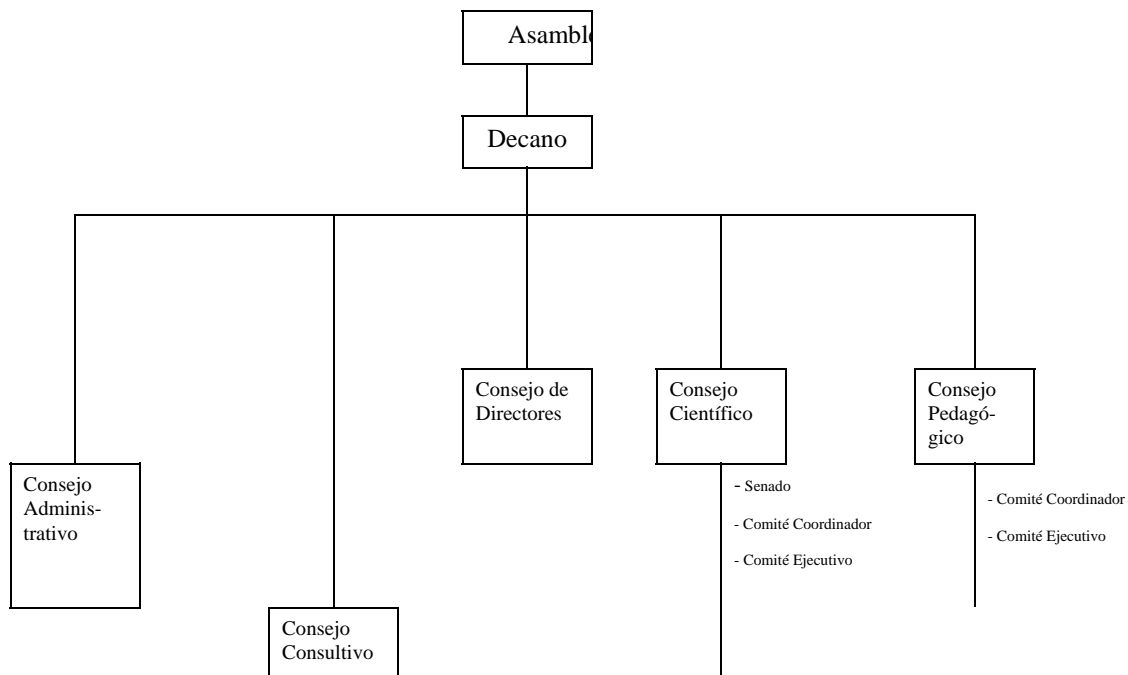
Asamble

Decano

Consejo Administrativo

Consejo Consultivo

Consejo de Directores

Consejo Científico

- Senado

- Comité Coordinador

- Comité Ejecutivo

Consejo Pedagógico

- Comité Coordinador

- Comité Ejecutivo